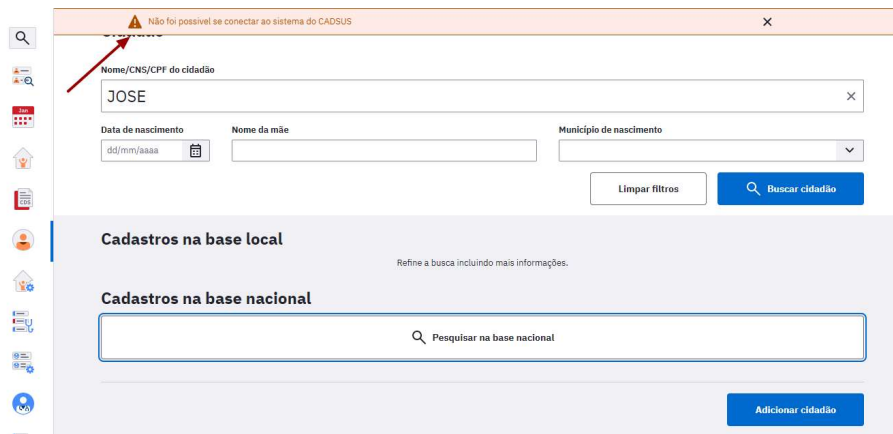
Não foi possível se conectar ao sistema do CADSUS
×

Jan

CDS

Nome/CNS/CPF do cidadão
JOSE
×

Data de nascimento
dd/mm/aaaa

Nome da mãe

Município de nascimento

Limpar filtros

Buscar cidadão

Cadastros na base local

Refine a busca incluindo mais informações.

Cadastros na base nacional

Pesquisar na base nacional

Adicionar cidadão